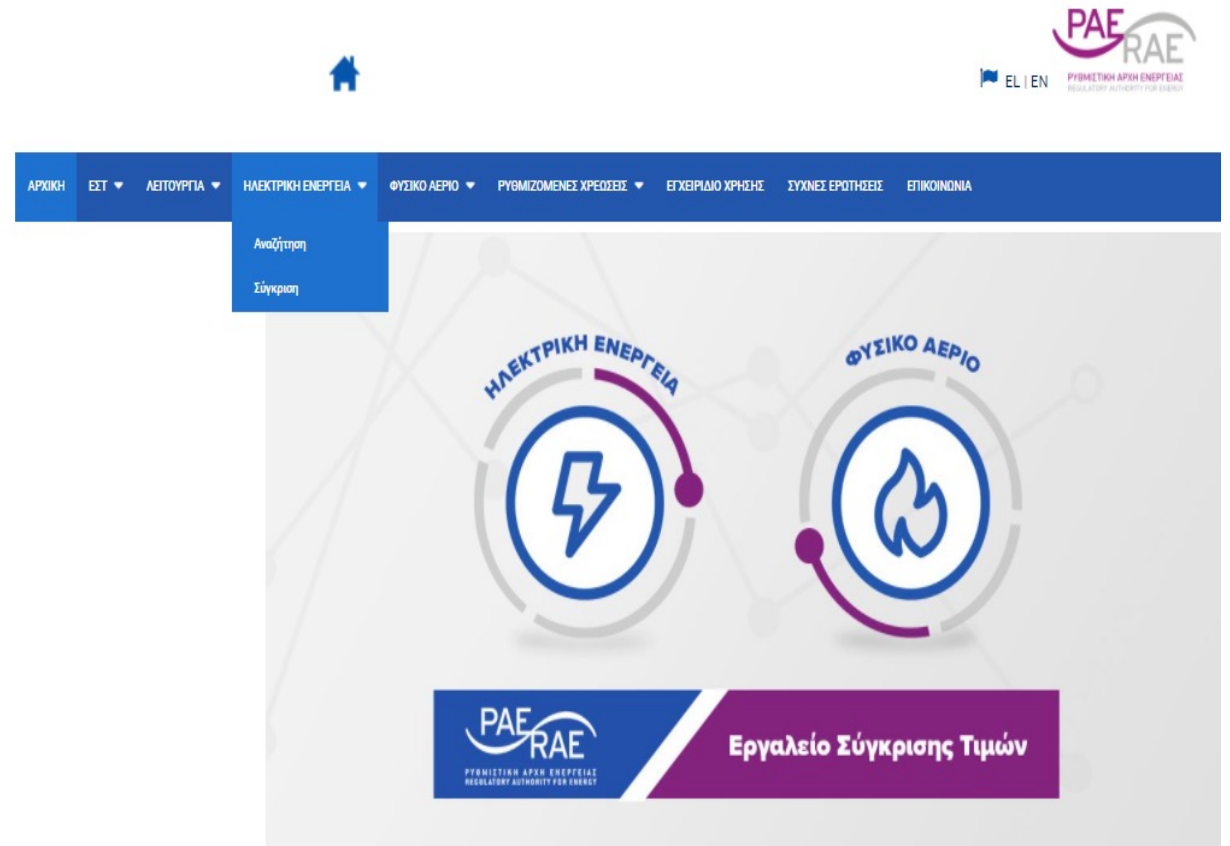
PAE RAE
ΡΥΘΜΙΣΤΙΚΗ ΑΡΧΗ ΕΝΕΡΓΕΙΑΣ
REGULATORY AUTHORITY FOR ENERGY

EL | EN

ΑΡΧΙΚΗ | ΕΣΤ | ΛΕΙΤΟΥΡΓΙΑ | ΗΛΕΚΤΡΙΚΗ ΕΝΕΡΓΕΙΑ | ΦΥΣΙΚΟ ΑΕΡΙΟ | ΡΥΘΜΙΖΟΜΕΝΕΣ ΧΡΕΩΣΕΙΣ | ΕΓΧΕΙΡΙΔΙΟ ΧΡΗΣΗΣ | ΣΥΧΝΕΣ ΕΡΩΤΗΣΕΙΣ | ΕΠΙΚΟΙΝΩΝΙΑ

Αναζήτηση
Σύγκριση

ΗΛΕΚΤΡΙΚΗ ΕΝΕΡΓΕΙΑ
ΦΥΣΙΚΟ ΑΕΡΙΟ

PAE RAE
ΡΥΘΜΙΣΤΙΚΗ ΑΡΧΗ ΕΝΕΡΓΕΙΑΣ
REGULATORY AUTHORITY FOR ENERGY

Εργαλείο Σύγκρισης Τιμών